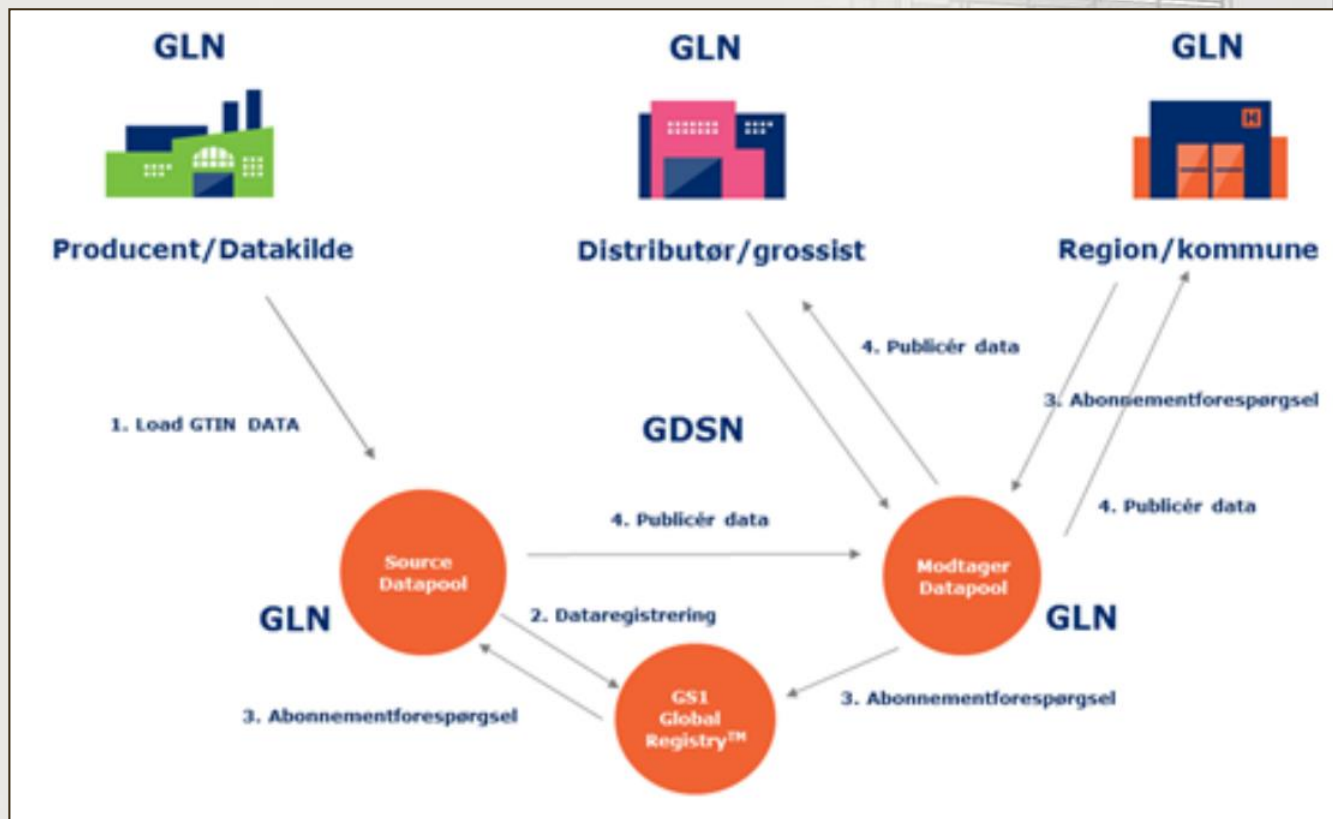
GLN

GLN

GLN

H

Producent/Datakilde

Distributør/grossist

Region/kommune

4. Publicér data

3. Abonnementforespørgsel

1. Load GTIN DATA

GDSN

4. Publicér data

4. Publicér data

Source Datapool

Modtager Datapool

GLN

2. Dataregistrering

GLN

GS1 Global Registry™

3. Abonnementforespørgsel

3. Abonnementforespørgsel